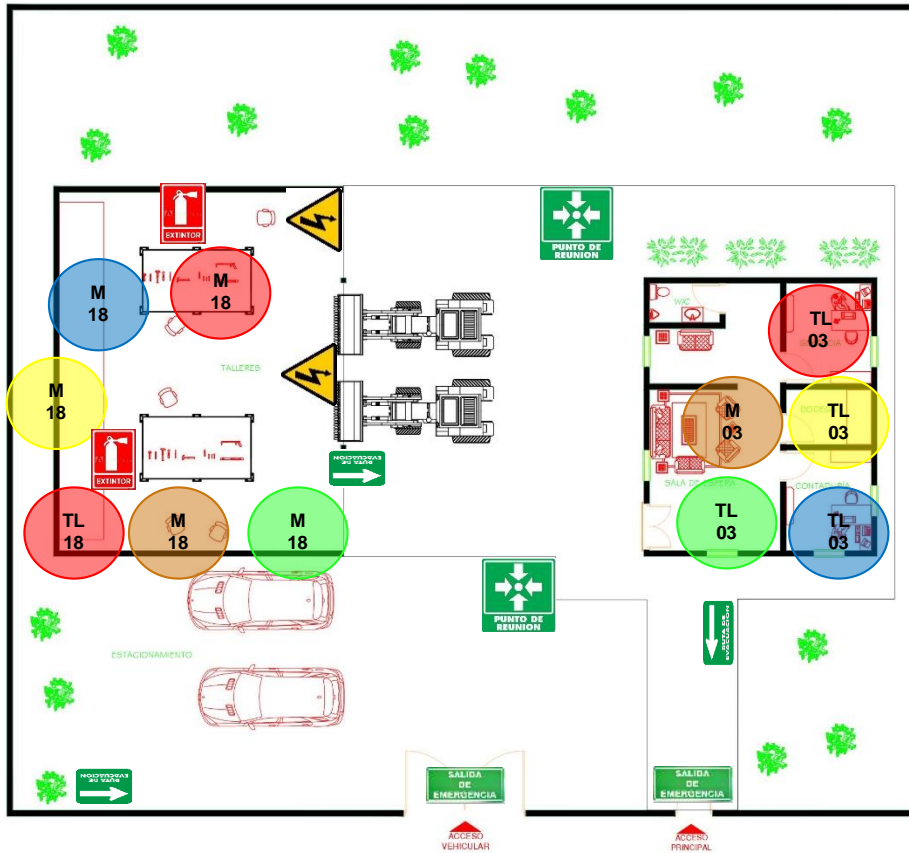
EXTINTOR

PUNTO DE REUNION

M 18

M 18

TALLERES

M 18

EXTINTOR

RUTA DE EVACUACION

TL 18

M 18

M 18

WC

TL 03

M 03

TL 03

SALA DE ESPERA

CONTADURIA

TL 03

TL 03

PUNTO DE REUNION

RUTA DE EVACUACION

ESTACIONAMIENTO

RUTA DE EVACUACION

SALIDA DE EMERGENCIA

SALIDA DE EMERGENCIA

ACCESO VEHICULAR

ACCESO PRINCIPAL